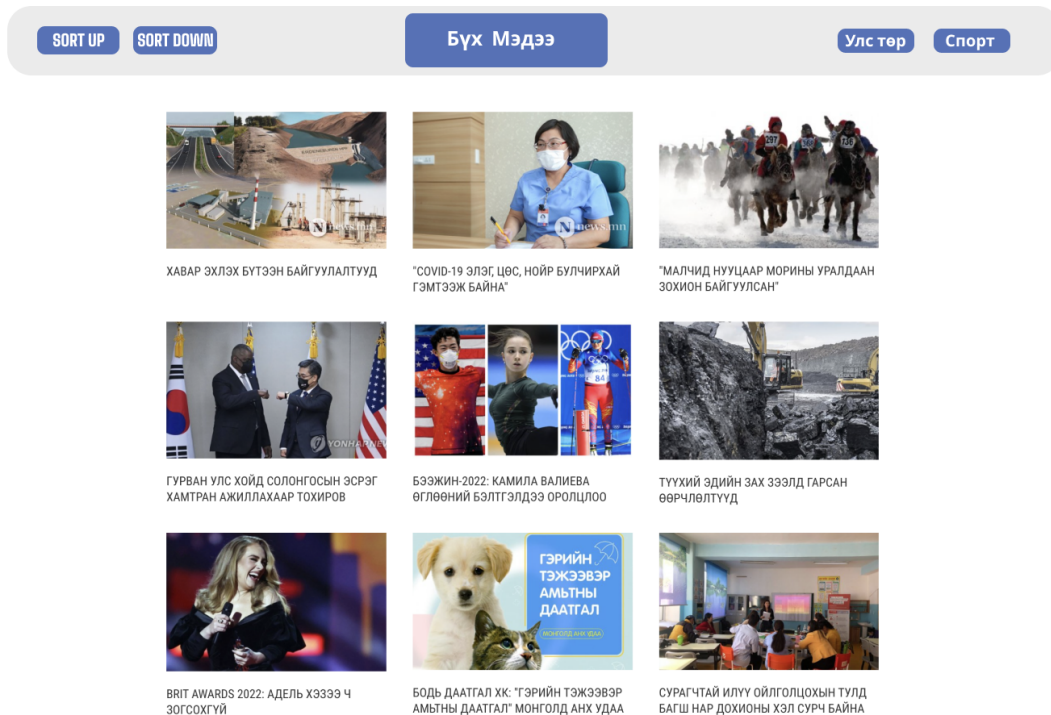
SORT UP SORT DOWN

Бүх Мэдээ

Улс төр Спорт

ХАВАР ЭХЛЭХ БҮТЭЭН БАЙГУУЛАЛТУУД

"COVID-19 ЭЛЭГ, ЦӨС, НОЙР БУЛЧИРХАЙ ГЭМТЭЭЖ БАЙНА"

"МАЛЧИД НУУЦААР МОРИНЫ УРАЛДААН ЗОХИОН БАЙГУУЛСАН"

ГУРВАН УЛС ХОЙД СОЛОНГОСЫН ЭСРЭГ ХАМТРАН АЖИЛЛАХААР ТОХИРОВ

БЭЭЖИН-2022: КАМИЛА ВАЛИЕВА ӨГЛӨӨНИЙ БЭЛТГЭЛДЭЭ ОРОЛЦЛОО

ТҮҮХИЙ ЭДИЙН ЗАХ ЗЭЭЛД ГАРСАН ӨӨРЧЛӨЛТҮҮД

BRIT AWARDS 2022: АДЕЛЬ ХЭЗЭЭ Ч ЗОГСОХГҮЙ

ГЭРИЙН ТЭЖЭЭВЭР АМЬТНЫ ДААТГАЛ

МОНГОЛД АНХ УДАА

БОДЬ ДААТГАЛ ХК: "ГЭРИЙН ТЭЖЭЭВЭР АМЬТНЫ ДААТГАЛ" МОНГОЛД АНХ УДАА

СУРАГЧТАЙ ИЛҮҮ ОЙЛГОЛЦОХЫН ТУЛД БАГШ НАР ДОХИОНЫ ХЭЛ СУРЧ БАЙНА